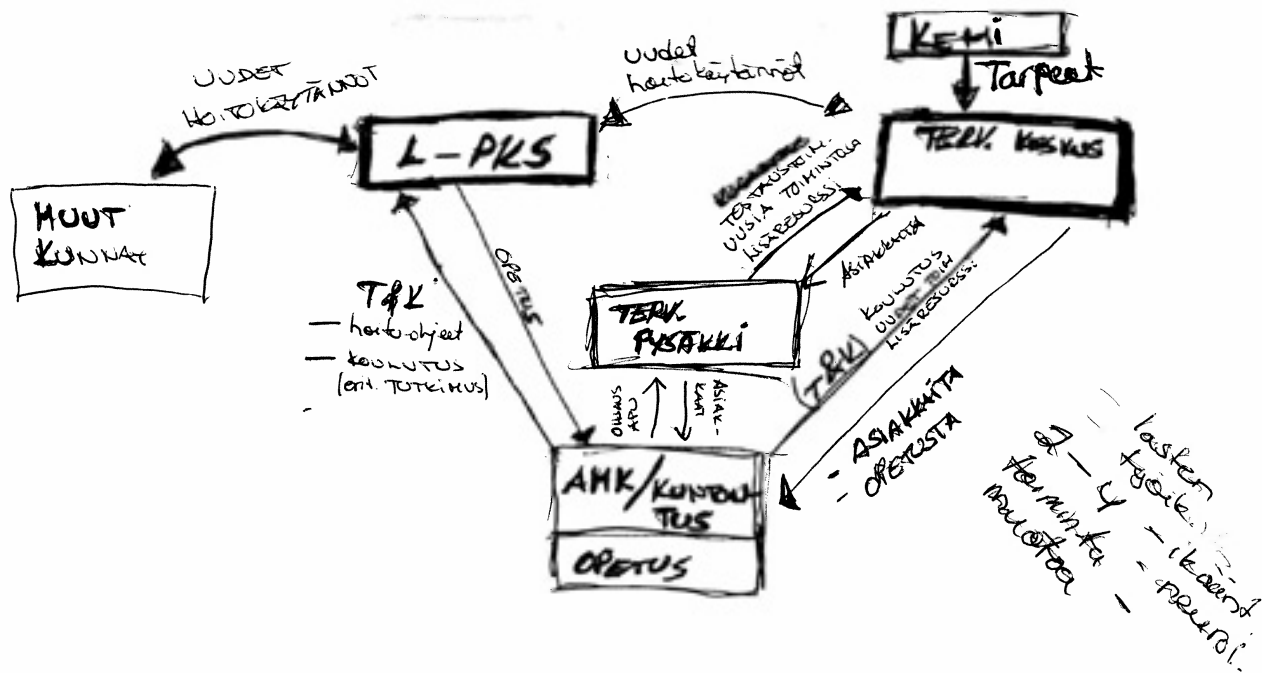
UUDET HOITOKÄYTÄNNÖT

MUUT KUNNAT

L-PKS

Uudet hoitokäytännöt

KEMI

Tarpeet

TERV. KESKUS

TESTAUSTOIM. UUSIA TOIMINTOJA LISÄRESURSSI

ASIAKKAITA

OPETUS

T&K
– hoito-ohjeet
– koulutus (esim. TUTKIMUS)

TERV. PYSÄKKI

KOULUTUS UUDET TOIM. LISÄRESURSSI

T&K

OHJAUS APU

ASIAKKAAT

– ASIAKKAITA
– OPETUSTA

AMK/KUNTOUTUS

OPETUS

lasten työik. 7 – 4 – ikään. Harmintai – opeetoi – muotoa